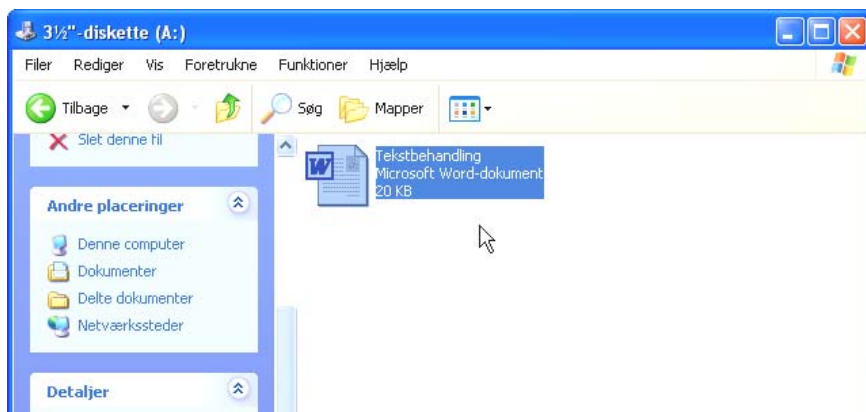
3½"-diskette (A:)

Filer Rediger Vis Foretrukne Funktioner Hjælp

Tilbage Søg Mapper

Slet denne fil

Andre placeringer

Denne computer
Dokumenter
Delte dokumenter
Netværkssteder

Detaljer

Tekstbehandling
Microsoft Word-dokument
20 KB